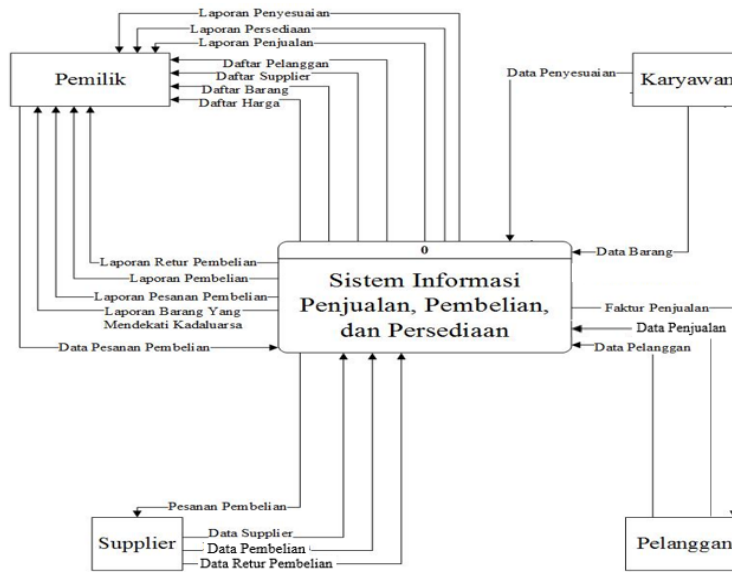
Laporan Penyesuaian
Laporan Persediaan
Laporan Penjualan

Pemilik

Daftar Pelanggan
Daftar Supplier
Daftar Barang
Daftar Harga

Data Penyesuaian

Karyawan

Laporan Retur Pembelian
Laporan Pembelian
Laporan Pesanan Pembelian
Laporan Barang Yang Mendekati Kadaluarsa
Data Pesanan Pembelian

0

Sistem Informasi Penjualan, Pembelian, dan Persediaan

Data Barang
Faktur Penjualan
Data Penjualan
Data Pelanggan

Pesanan Pembelian

Supplier

Data Supplier
Data Pembelian
Data Retur Pembelian

Pelanggan